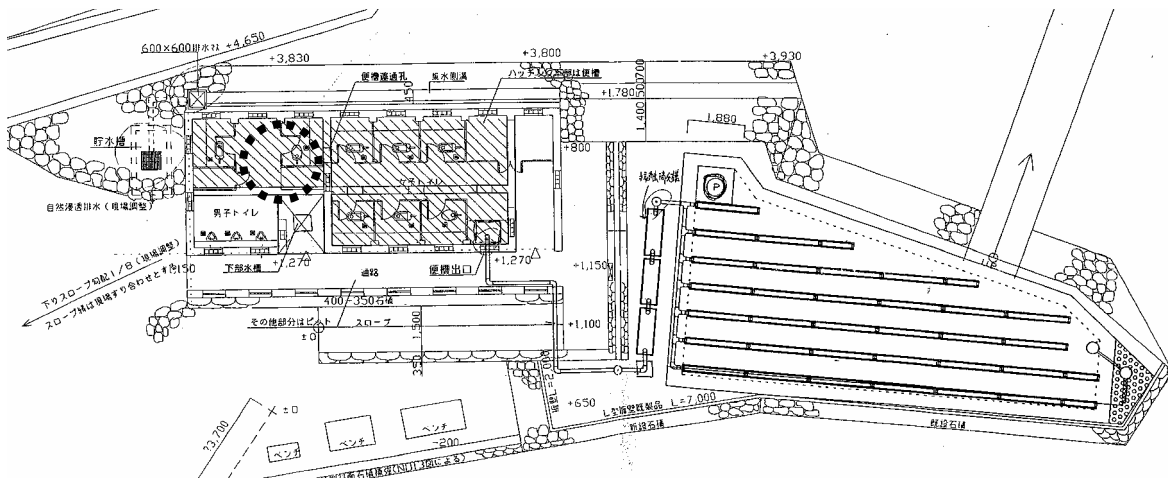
600×600排水マス +4,650
+3,830
+3,800
+3,930
便槽連通孔
排水側溝
ハッチング部分は便槽
350
+1,780
500
700
1,400
1,880
貯水槽
+800
P
自然浸透排水（現場調整）
男子トイレ
下部水槽
+1,270
+1,270
便槽出口
÷1,150
下りスロープ勾配1/8（現場調整）
スロープ幅は現場すり合わせとする
150
通路
400~350石積
その他部分はピット
スロープ
+1,100
1,500
±0
350
+650
L型擁壁既製品 L=7,000
新設石積
既設石積
×±0
ベンチ
ベンチ
ベンチ
-200
23,700